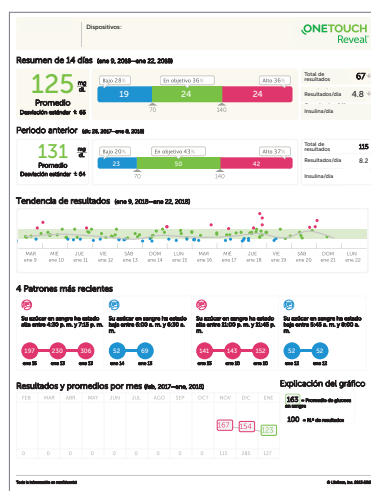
Dispositivos:

ONETOUCH Reveal

Resumen de 14 días (ene 9, 2018—ene 22, 2018)

125 mg/dL
Promedio
Desviación estándar ± 65

Bajo 28% | En objetivo 36% | Alto 36%
19 | 24 | 24
70 | 140

Total de resultados 67
Resultados/día 4.8
Insulina/día

Período anterior (dic 26, 2017—ene 8, 2018)

131 mg/dL
Promedio
Desviación estándar ± 64

Bajo 20% | En objetivo 43% | Alto 37%
23 | 50 | 42
70 | 140

Total de resultados 115
Resultados/día 8.2
Insulina/día

Tendencia de resultados (ene 9, 2018—ene 22, 2018)

MAR ene 9 | MIÉ ene 10 | JUE ene 11 | VIE ene 12 | SÁB ene 13 | DOM ene 14 | LUN ene 15 | MAR ene 16 | MIÉ ene 17 | JUE ene 18 | VIE ene 19 | SÁB ene 20 | DOM ene 21 | LUN ene 22

4 Patrones más recientes

Su azúcar en sangre ha estado alta entre 4:30 p. m. y 7:15 p. m.
197 ene 15 | 230 ene 16 | 306 ene 18

Su azúcar en sangre ha estado baja entre 6:00 a. m. y 6:30 a. m.
52 ene 14 | 69 ene 18

Su azúcar en sangre ha estado alta entre 11:00 p. m. y 11:45 p. m.
141 ene 15 | 143 ene 17 | 152 ene 20

Su azúcar en sangre ha estado baja entre 5:45 a. m. y 6:00 a. m.
52 ene 12 | 52 ene 20

Resultados y promedios por mes (feb, 2017—ene, 2018)

FEB | MAR | ABR | MAY | JUN | JUL | AGO | SEP | OCT | NOV | DIC | ENE
167 | 154 | 123
115 | 283 | 127

Explicación del gráfico
163 Promedio de glucosa en sangre
100 N.º de resultados

Toda la información es confidencial | © LifeScan, Inc. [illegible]